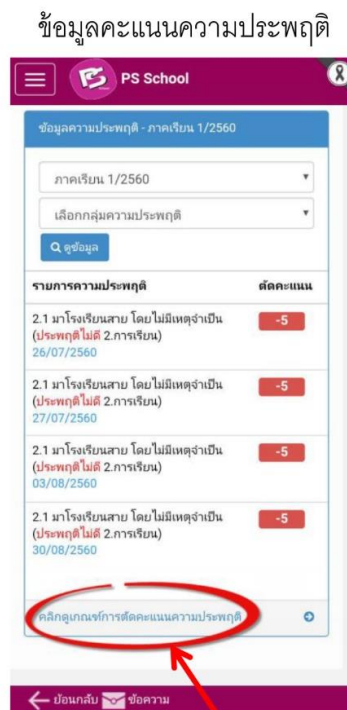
ข้อมูลคะแนนความประพฤติ

PS School

ข้อมูลความประพฤติ - ภาคเรียน 1/2560

ภาคเรียน 1/2560

เลือกกลุ่มความประพฤติ

ดูข้อมูล

| รายการความประพฤติ | ตัดคะแนน |
|---|---|
| 2.1 มาโรงเรียนสาย โดยไม่มีเหตุจำเป็น (ประพฤติไม่ดี 2.การเรียน) 26/07/2560 | -5 |
| 2.1 มาโรงเรียนสาย โดยไม่มีเหตุจำเป็น (ประพฤติไม่ดี 2.การเรียน) 27/07/2560 | -5 |
| 2.1 มาโรงเรียนสาย โดยไม่มีเหตุจำเป็น (ประพฤติไม่ดี 2.การเรียน) 03/08/2560 | -5 |
| 2.1 มาโรงเรียนสาย โดยไม่มีเหตุจำเป็น (ประพฤติไม่ดี 2.การเรียน) 30/08/2560 | -5 |

คลิกดูเกณฑ์การตัดคะแนนความประพฤติ

ย้อนกลับ ข้อความ